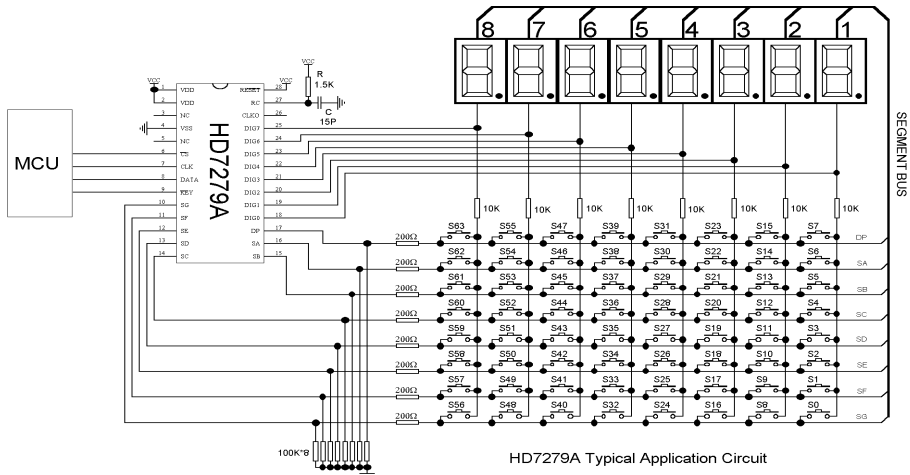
8 7 6 5 4 3 2 1

SEGMENT BUS

MCU

HD7279A

VCC
1 VDD
2 VDD
3 NC
4 VSS
5 NC
6 CS
7 CLK
8 DATA
9 KEY
10 SG
11 SF
12 SE
13 SD
14 SC

28 RESET
27 RC
26 CLKO
25 DIG7
24 DIG6
23 DIG5
22 DIG4
21 DIG3
20 DIG2
19 DIG1
18 DIG0
17 DP
16 SA
15 SB

VCC
VCC
R 1.5K
C 15P

10K 10K 10K 10K 10K 10K 10K 10K

200Ω 200Ω 200Ω 200Ω 200Ω 200Ω 200Ω 200Ω

S63 S55 S47 S39 S31 S23 S15 S7 DP
S62 S54 S46 S38 S30 S22 S14 S6 SA
S61 S53 S45 S37 S29 S21 S13 S5 SB
S60 S52 S44 S36 S28 S20 S12 S4 SC
S59 S51 S43 S35 S27 S19 S11 S3 SD
S58 S50 S42 S34 S26 S18 S10 S2 SE
S57 S49 S41 S33 S25 S17 S9 S1 SF
S56 S48 S40 S32 S24 S16 S8 S0 SG

100K*8

HD7279A Typical Application Circuit